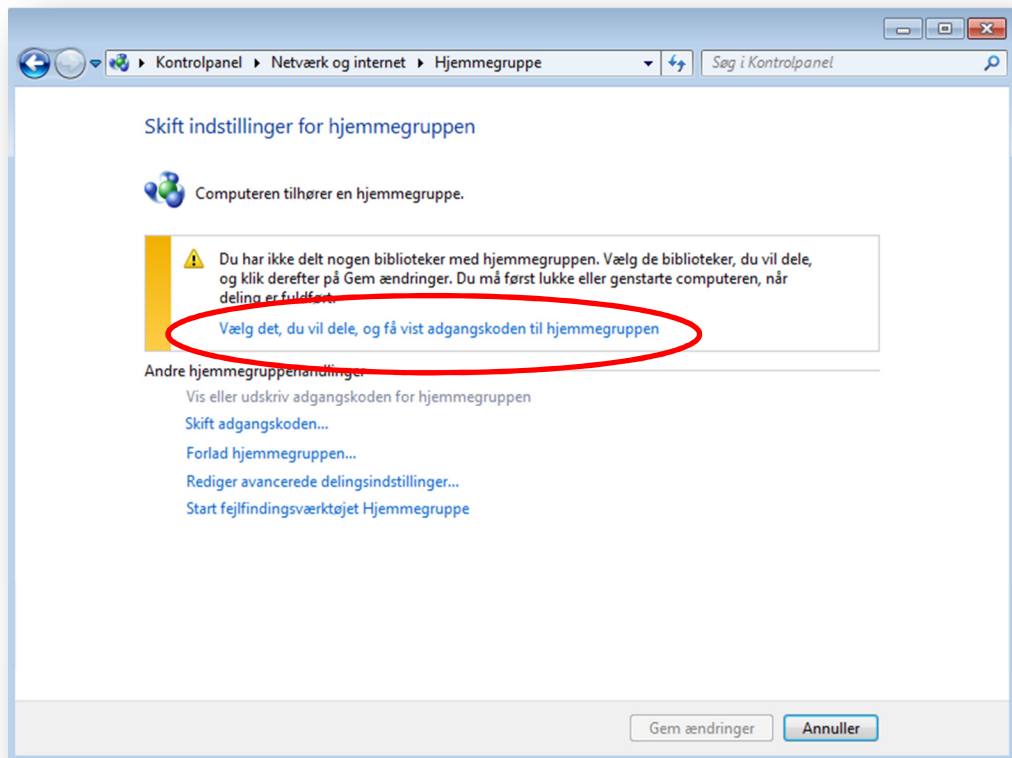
Kontrolpanel ▸ Netværk og internet ▸ Hjemmegruppe

Søg i Kontrolpanel

Skift indstillinger for hjemmegruppen

Computeren tilhører en hjemmegruppe.

Du har ikke delt nogen biblioteker med hjemmegruppen. Vælg de biblioteker, du vil dele, og klik derefter på Gem ændringer. Du må først lukke eller genstarte computeren, når deling er fuldført.

Vælg det, du vil dele, og få vist adgangskoden til hjemmegruppen

Andre hjemmegruppehandlinger

Vis eller udskriv adgangskoden for hjemmegruppen

Skift adgangskoden...

Forlad hjemmegruppen...

Rediger avancerede delingsindstillinger...

Start fejlfindingsværktøjet Hjemmegruppe

Gem ændringer

Annuller